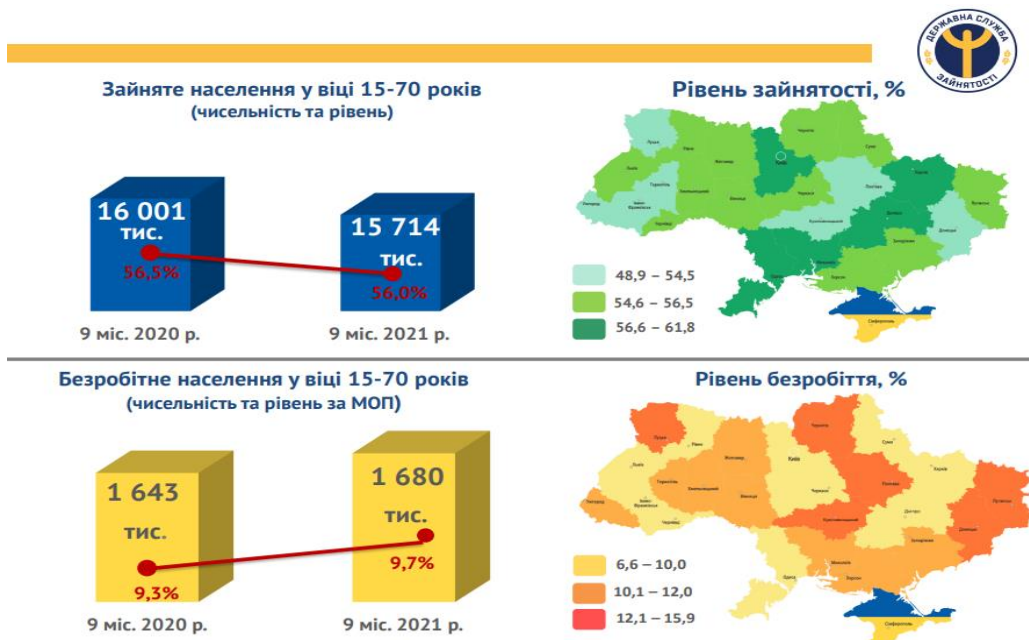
ДЕРЖАВНА СЛУЖБА ЗАЙНЯТОСТІ

Зайняте населення у віці 15-70 років
(чисельність та рівень)

16 001 тис.
56,5%

15 714 тис.
56,0%

9 міс. 2020 р.
9 міс. 2021 р.

Рівень зайнятості, %

48,9 – 54,5
54,6 – 56,5
56,6 – 61,8

Безробітне населення у віці 15-70 років
(чисельність та рівень за МОП)

1 643 тис.
9,3%

1 680 тис.
9,7%

9 міс. 2020 р.
9 міс. 2021 р.

Рівень безробіття, %

6,6 – 10,0
10,1 – 12,0
12,1 – 15,9